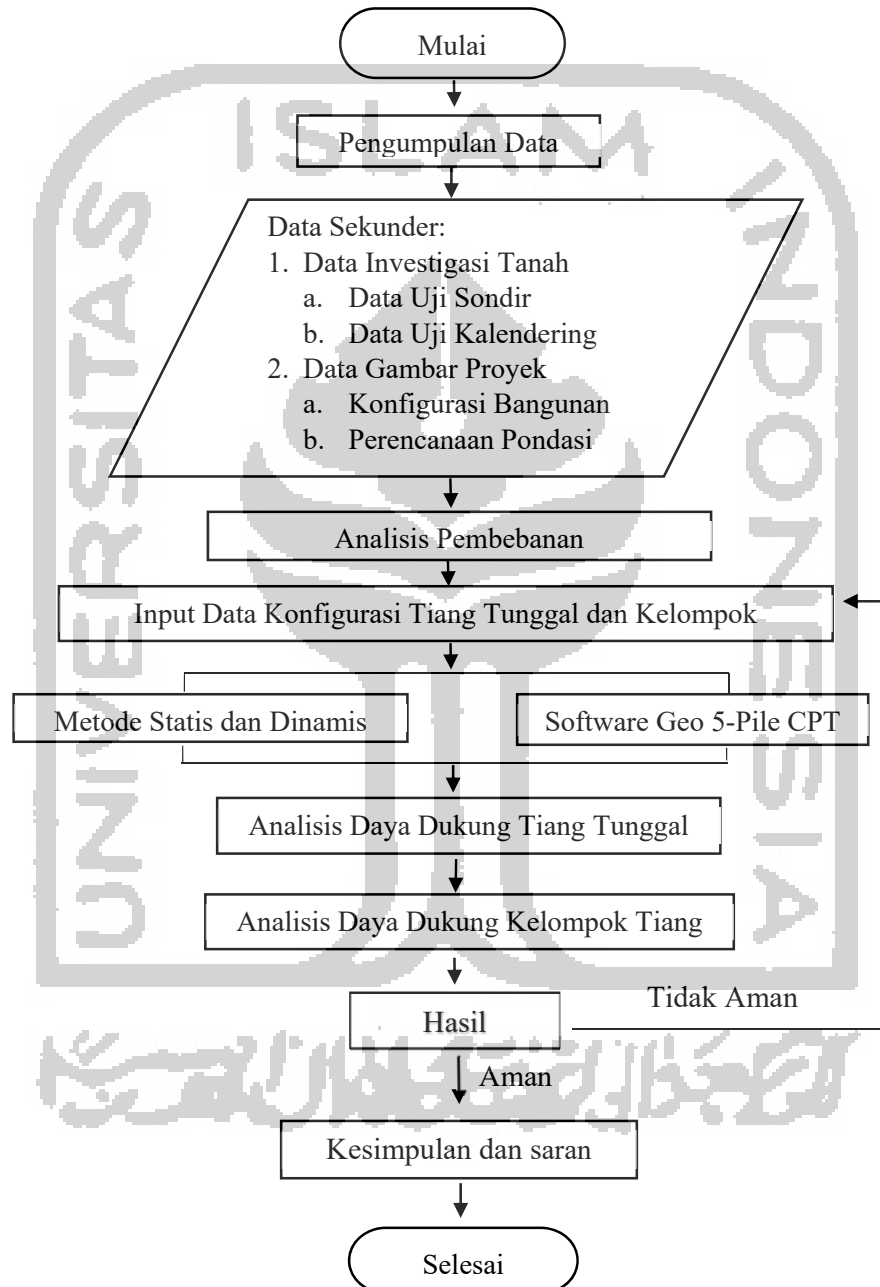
Mulai

Pengumpulan Data

Data Sekunder:
1. Data Investigasi Tanah
a. Data Uji Sondir
b. Data Uji Kalendering
2. Data Gambar Proyek
a. Konfigurasi Bangunan
b. Perencanaan Pondasi

Analisis Pembebanan

Input Data Konfigurasi Tiang Tunggal dan Kelompok

Metode Statis dan Dinamis

Software Geo 5-Pile CPT

Analisis Daya Dukung Tiang Tunggal

Analisis Daya Dukung Kelompok Tiang

Hasil

Tidak Aman

Aman

Kesimpulan dan saran

Selesai